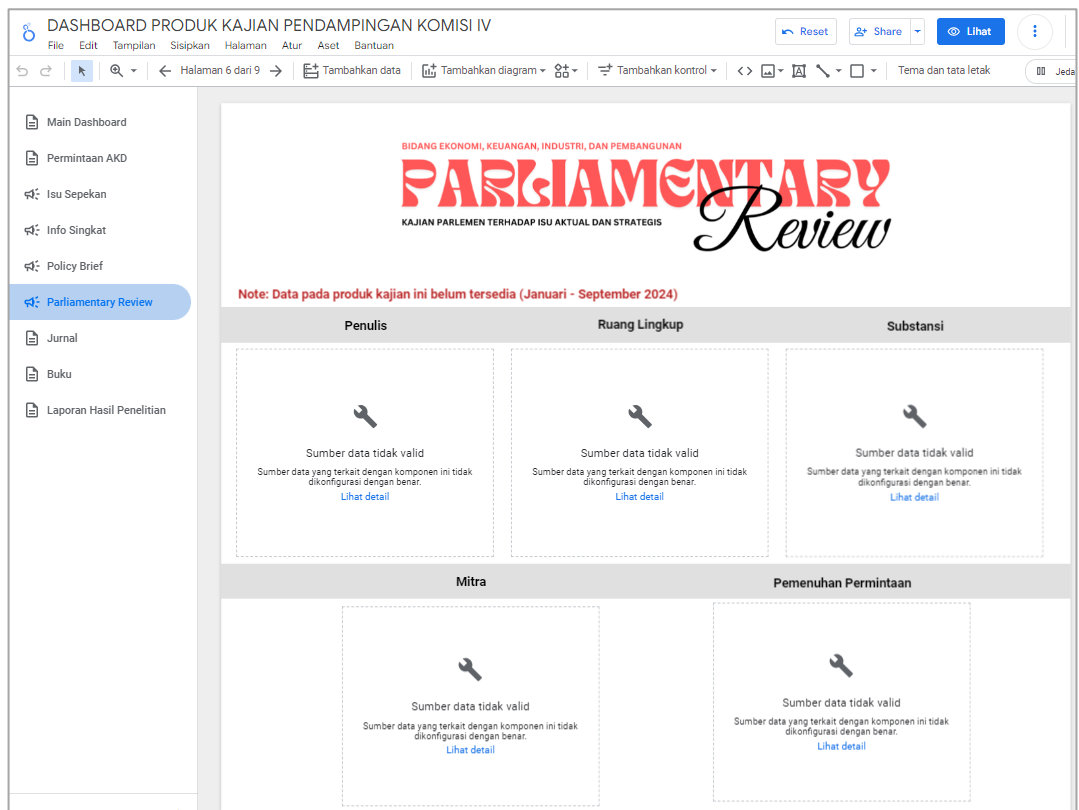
DASHBOARD PRODUK KAJIAN PENDAMPINGAN KOMISI IV
File Edit Tampilan Sisipkan Halaman Atur Aset Bantuan

Reset Share Lihat

Halaman 6 dari 9 Tambahkan data Tambahkan diagram Tambahkan kontrol Tema dan tata letak Jeda

Main Dashboard
Permintaan AKD
Isu Sepekan
Info Singkat
Policy Brief
Parliamentary Review
Jurnal
Buku
Laporan Hasil Penelitian

BIDANG EKONOMI, KEUANGAN, INDUSTRI, DAN PEMBANGUNAN
PARLIAMENTARY
KAJIAN PARLEMEN TERHADAP ISU AKTUAL DAN STRATEGIS
Review

Note: Data pada produk kajian ini belum tersedia (Januari - September 2024)

Penulis
Ruang Lingkup
Substansi

Sumber data tidak valid
Sumber data yang terkait dengan komponen ini tidak dikonfigurasi dengan benar.
Lihat detail

Sumber data tidak valid
Sumber data yang terkait dengan komponen ini tidak dikonfigurasi dengan benar.
Lihat detail

Sumber data tidak valid
Sumber data yang terkait dengan komponen ini tidak dikonfigurasi dengan benar.
Lihat detail

Mitra
Pemenuhan Permintaan

Sumber data tidak valid
Sumber data yang terkait dengan komponen ini tidak dikonfigurasi dengan benar.
Lihat detail

Sumber data tidak valid
Sumber data yang terkait dengan komponen ini tidak dikonfigurasi dengan benar.
Lihat detail